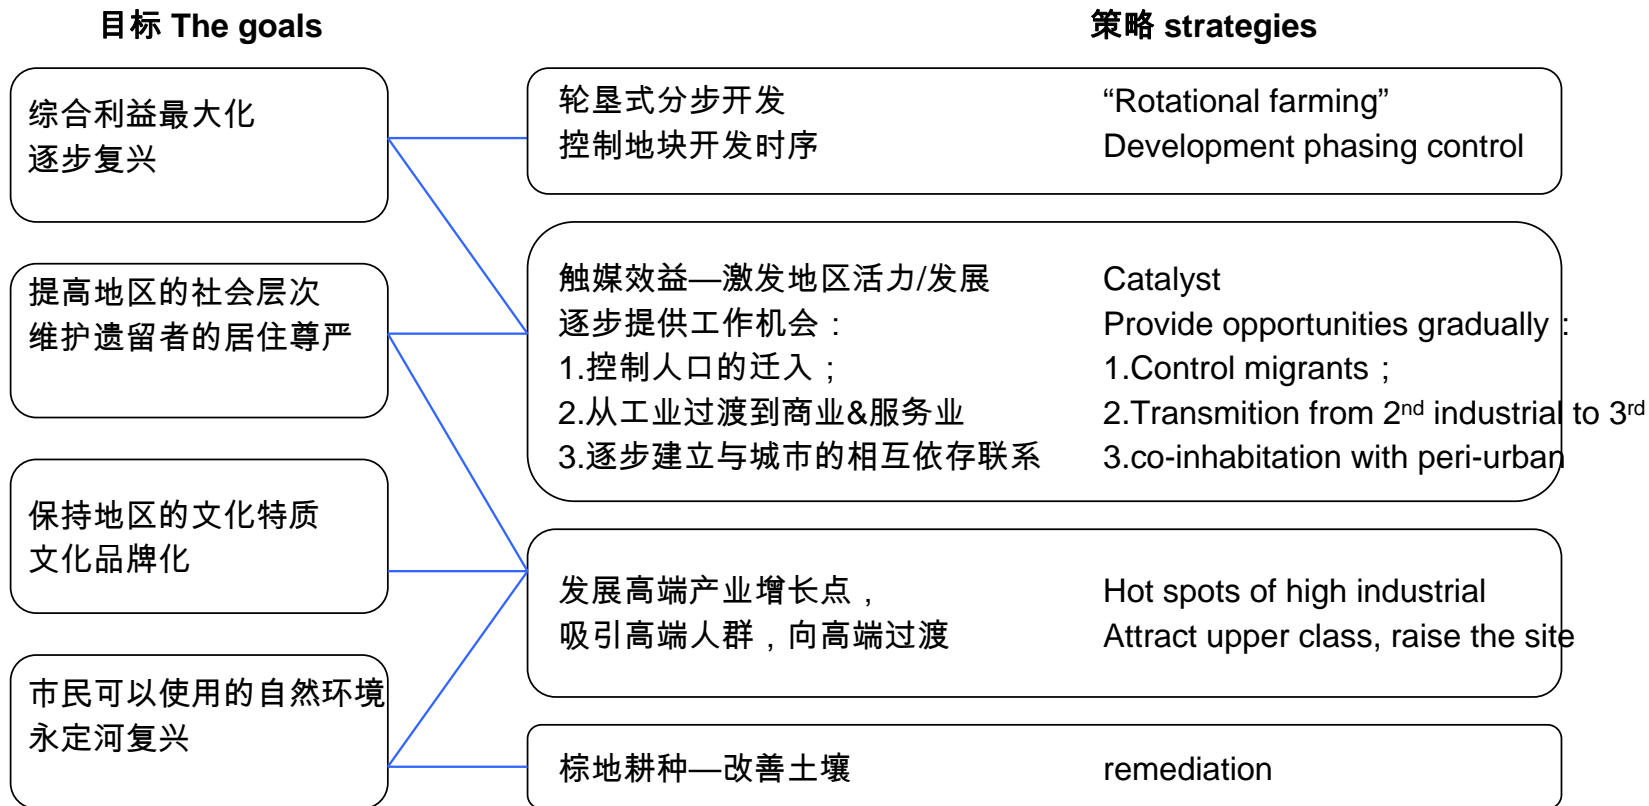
目标 The goals

综合利益最大化
逐步复兴

提高地区的社会层次
维护遗留者的居住尊严

保持地区的文化特质
文化品牌化

市民可以使用的自然环境
永定河复兴

策略 strategies

轮垦式分步开发
控制地块开发时序

“Rotational farming”
Development phasing control

触媒效益—激发地区活力/发展
逐步提供工作机会：
1.控制人口的迁入；
2.从工业过渡到商业&服务业
3.逐步建立与城市的相互依存联系

Catalyst
Provide opportunities gradually：
1.Control migrants；
2.Transmition from 2$^{nd}$ industrial to 3$^{rd}$
3.co-inhabitation with peri-urban

发展高端产业增长点，
吸引高端人群，向高端过渡

Hot spots of high industrial
Attract upper class, raise the site

棕地耕种—改善土壤

remediation